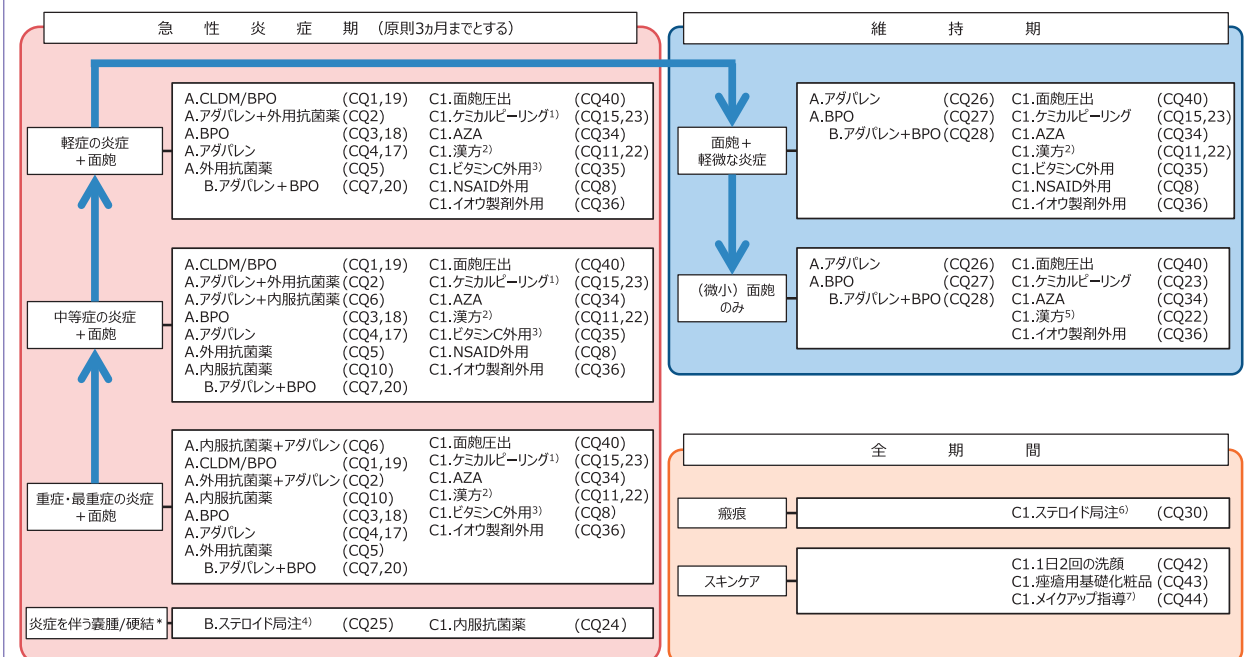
急　性　炎　症　期　（原則3ヵ月までとする）

軽症の炎症＋面皰

A.CLDM/BPO (CQ1,19)
A.アダパレン＋外用抗菌薬 (CQ2)
A.BPO (CQ3,18)
A.アダパレン (CQ4,17)
A.外用抗菌薬 (CQ5)
B.アダパレン＋BPO (CQ7,20)

C1.面皰圧出 (CQ40)
C1.ケミカルピーリング$^{1)}$ (CQ15,23)
C1.AZA (CQ34)
C1.漢方$^{2)}$ (CQ11,22)
C1.ビタミンC外用$^{3)}$ (CQ35)
C1.NSAID外用 (CQ8)
C1.イオウ製剤外用 (CQ36)

中等症の炎症＋面皰

A.CLDM/BPO (CQ1,19)
A.アダパレン＋外用抗菌薬 (CQ2)
A.アダパレン＋内服抗菌薬 (CQ6)
A.BPO (CQ3,18)
A.アダパレン (CQ4,17)
A.外用抗菌薬 (CQ5)
A.内服抗菌薬 (CQ10)
B.アダパレン＋BPO (CQ7,20)

C1.面皰圧出 (CQ40)
C1.ケミカルピーリング$^{1)}$ (CQ15,23)
C1.AZA (CQ34)
C1.漢方$^{2)}$ (CQ11,22)
C1.ビタミンC外用$^{3)}$ (CQ35)
C1.NSAID外用 (CQ8)
C1.イオウ製剤外用 (CQ36)

重症・最重症の炎症＋面皰

A.内服抗菌薬＋アダパレン (CQ6)
A.CLDM/BPO (CQ1,19)
A.外用抗菌薬＋アダパレン (CQ2)
A.内服抗菌薬 (CQ10)
A.BPO (CQ3,18)
A.アダパレン (CQ4,17)
A.外用抗菌薬 (CQ5)
B.アダパレン＋BPO (CQ7,20)

C1.面皰圧出 (CQ40)
C1.ケミカルピーリング$^{1)}$ (CQ15,23)
C1.AZA (CQ34)
C1.漢方$^{2)}$ (CQ11,22)
C1.ビタミンC外用$^{3)}$ (CQ8)
C1.イオウ製剤外用 (CQ36)

炎症を伴う嚢腫/硬結＊

B.ステロイド局注$^{4)}$ (CQ25)
C1.内服抗菌薬 (CQ24)

維　持　期

面皰＋軽微な炎症

A.アダパレン (CQ26)
A.BPO (CQ27)
B.アダパレン＋BPO (CQ28)

C1.面皰圧出 (CQ40)
C1.ケミカルピーリング (CQ15,23)
C1.AZA (CQ34)
C1.漢方$^{2)}$ (CQ11,22)
C1.ビタミンC外用 (CQ35)
C1.NSAID外用 (CQ8)
C1.イオウ製剤外用 (CQ36)

（微小）面皰のみ

A.アダパレン (CQ26)
A.BPO (CQ27)
B.アダパレン＋BPO (CQ28)

C1.面皰圧出 (CQ40)
C1.ケミカルピーリング (CQ23)
C1.AZA (CQ34)
C1.漢方$^{5)}$ (CQ22)
C1.イオウ製剤外用 (CQ36)

全　期　間

瘢痕

C1.ステロイド局注$^{6)}$ (CQ30)

スキンケア

C1.1日2回の洗顔 (CQ42)
C1.痤瘡用基礎化粧品 (CQ43)
C1.メイクアップ指導$^{7)}$ (CQ44)